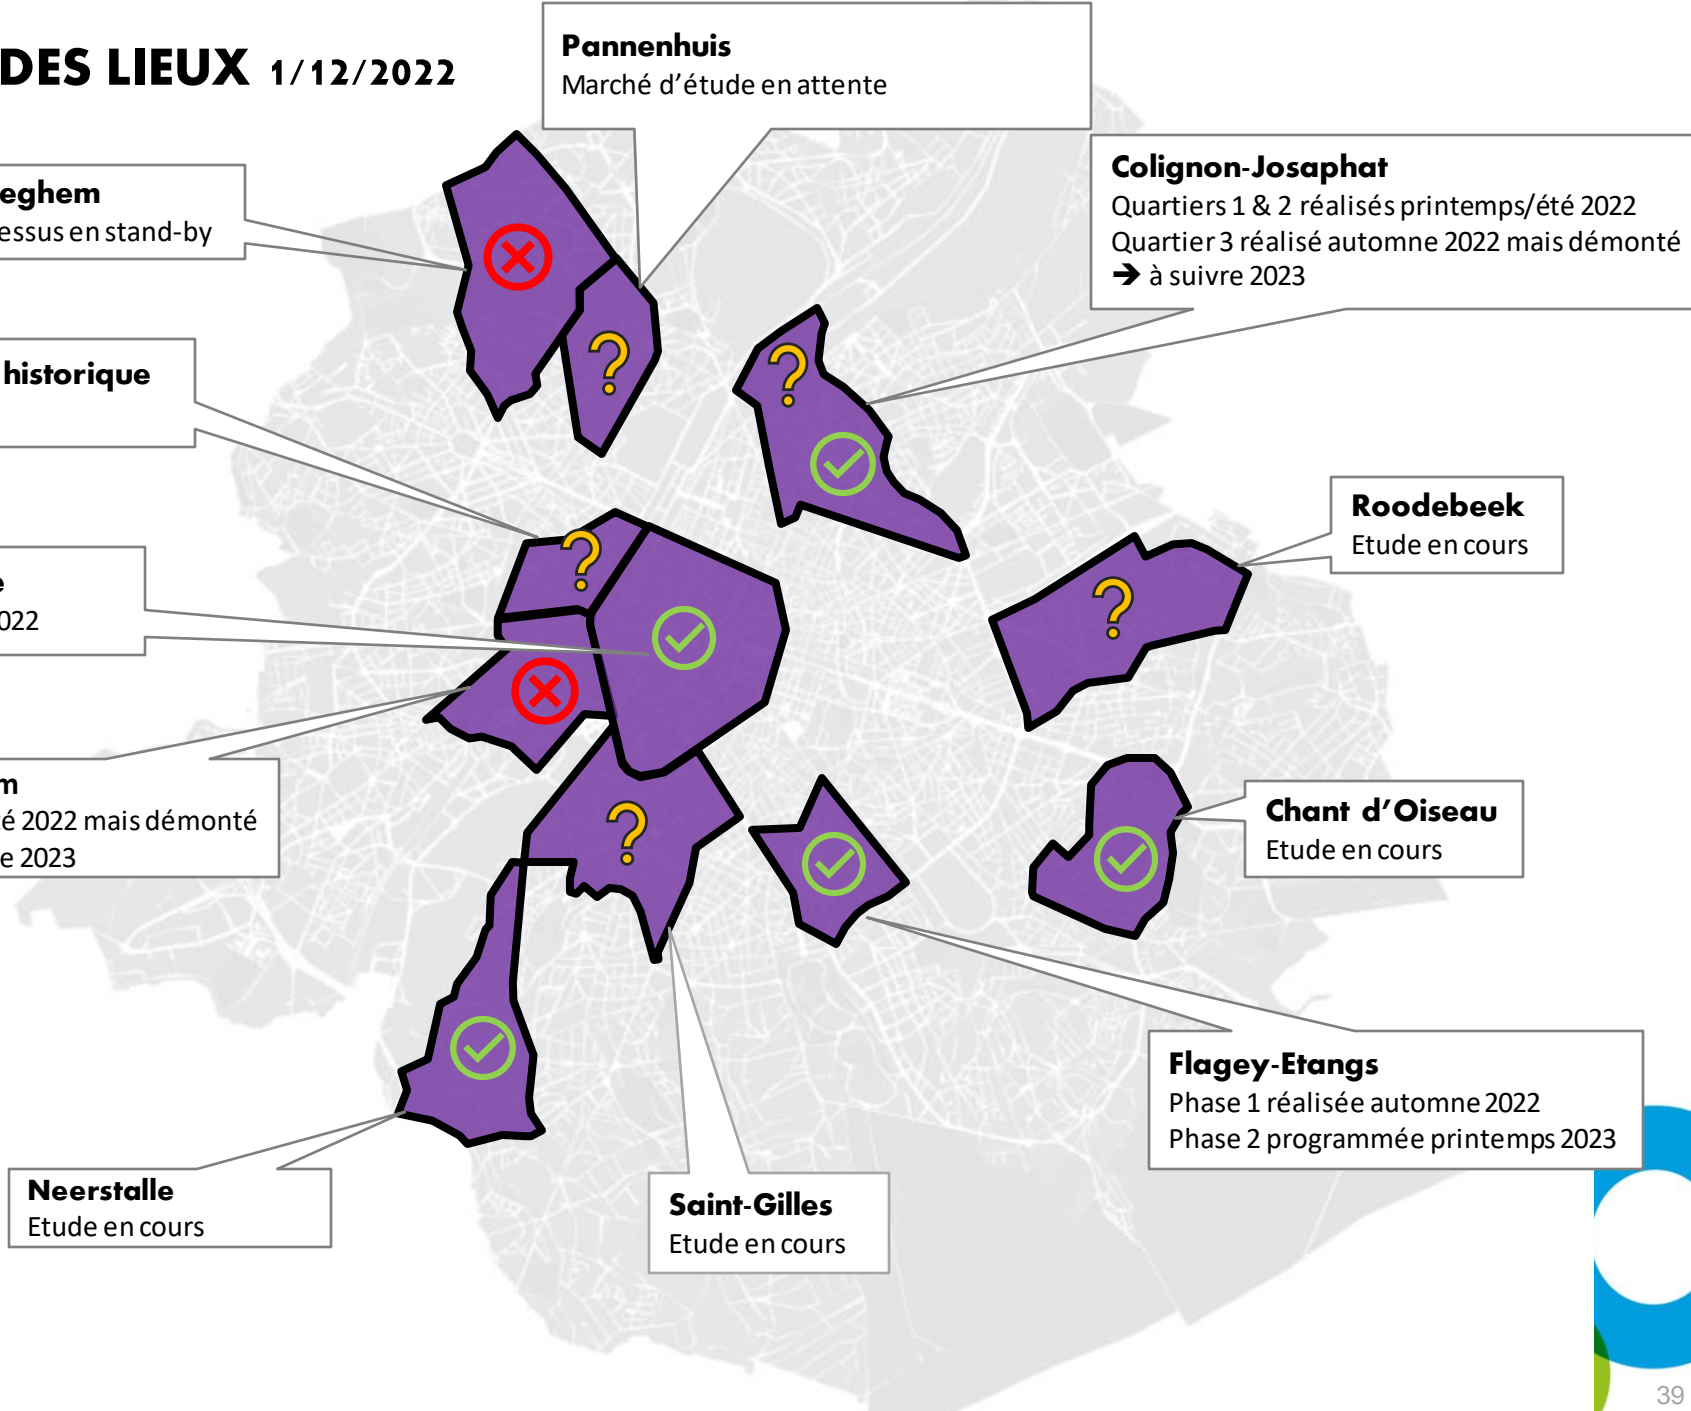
DES LIEUX 1/12/2022

Pannenhuis
Marché d'étude en attente

eghem
essus en stand-by

Colignon-Josaphat
Quartiers 1 & 2 réalisés printemps/été 2022
Quartier 3 réalisé automne 2022 mais démonté
➔ à suivre 2023

historique

Roodebeek
Etude en cours

e
022

m
é 2022 mais démonté
e 2023

Chant d'Oiseau
Etude en cours

Flagey-Etangs
Phase 1 réalisée automne 2022
Phase 2 programmée printemps 2023

Neerstalle
Etude en cours

Saint-Gilles
Etude en cours

39